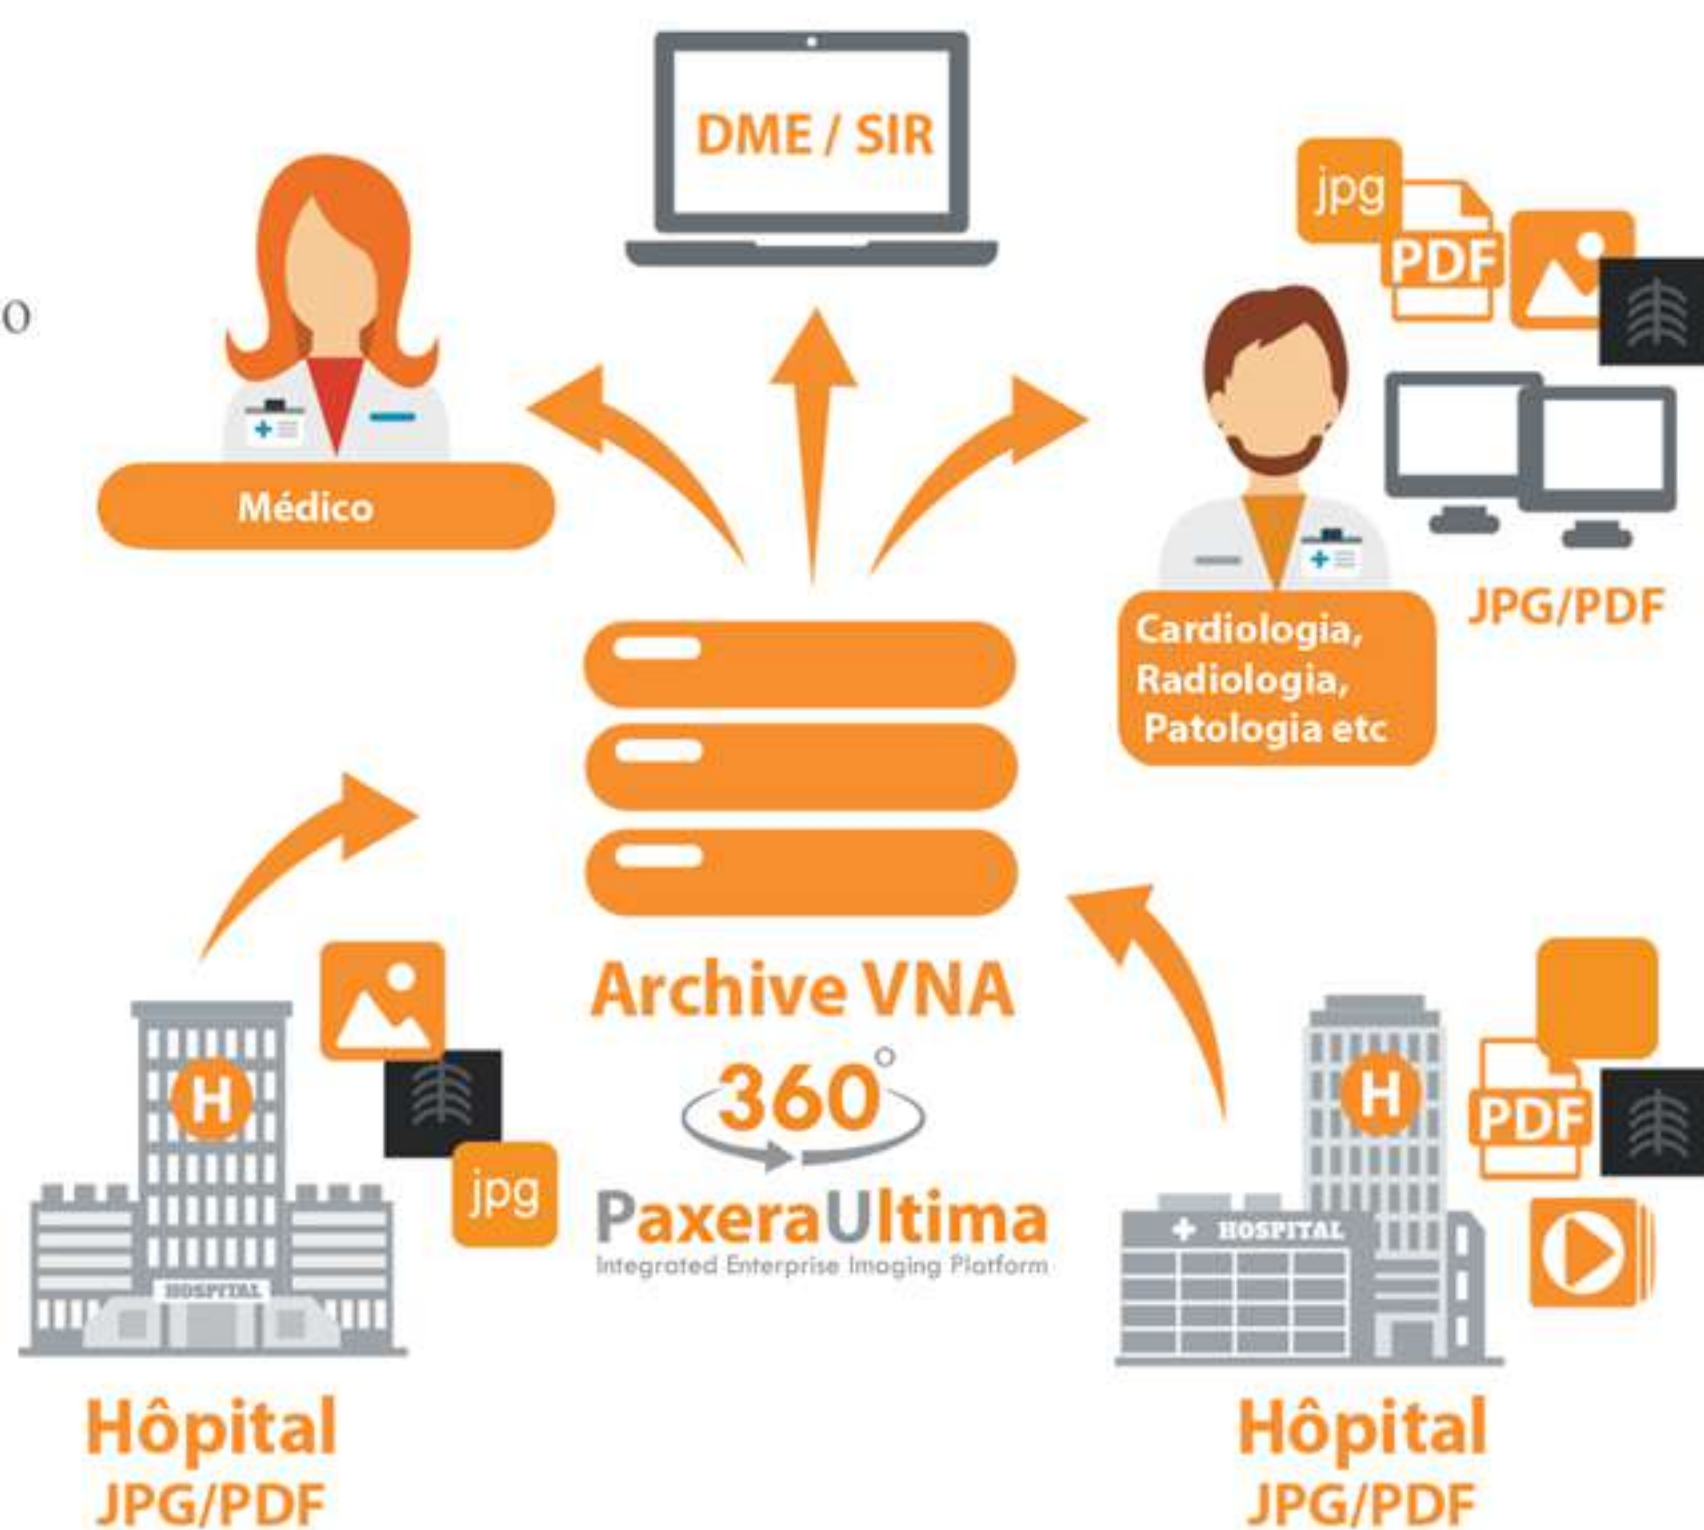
o

DME / SIR

jpg

PDF

Médico

JPG/PDF

Cardiologia, Radiologia, Patologia etc

Archive VNA

360°

PaxeraUltima

Integrated Enterprise Imaging Platform

H

HOSPITAL

jpg

H

HOSPITAL

PDF

Hôpital
JPG/PDF

Hôpital
JPG/PDF